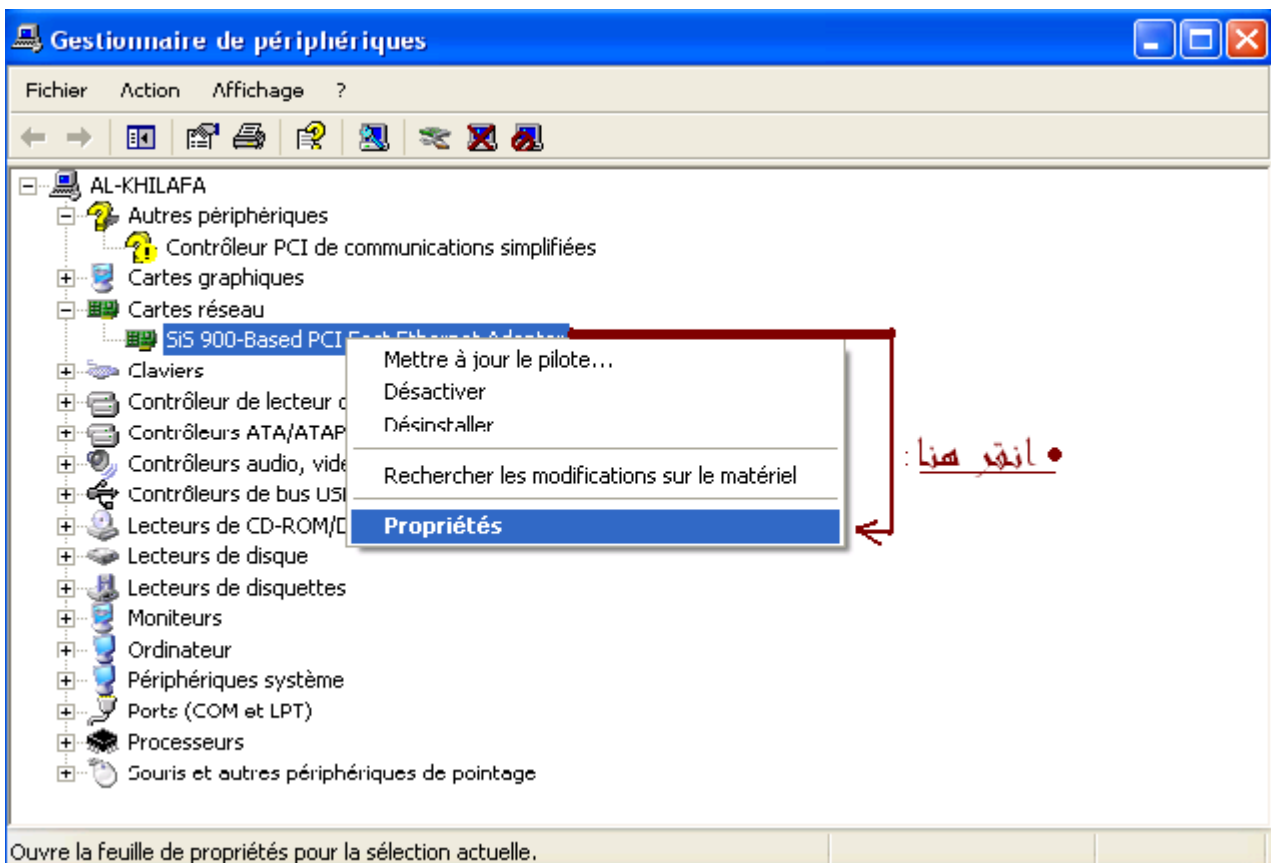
Gestionnaire de périphériques

Fichier Action Affichage ?

AL-KHILAFA
Autres périphériques
Contrôleur PCI de communications simplifiées
Cartes graphiques
Cartes réseau
SiS 900-Based PCI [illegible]
Claviers
Contrôleur de lecteur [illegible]
Contrôleurs ATA/ATAP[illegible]
Contrôleurs audio, vide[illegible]
Contrôleurs de bus US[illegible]
Lecteurs de CD-ROM/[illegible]
Lecteurs de disque
Lecteurs de disquettes
Moniteurs
Ordinateur
Périphériques système
Ports (COM et LPT)
Processeurs
Souris et autres périphériques de pointage

Mettre à jour le pilote...
Désactiver
Désinstaller
Rechercher les modifications sur le matériel
Propriétés

انقر هنا :

Ouvre la feuille de propriétés pour la sélection actuelle.